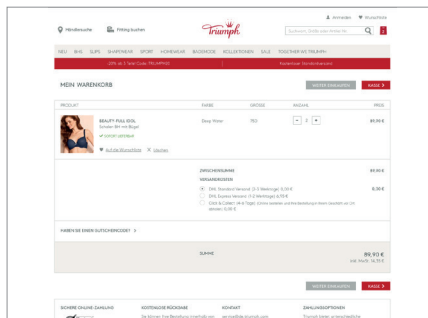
Händlersuche Fitting buchen

Triumph

Anmelden Wunschliste

Suchen: Stöbern oder Artikelnr.

NEU BHS SLIPS SHAPEWEAR SPORT HOMEWEAR BADEMODE KOLLEKTIONEN SALE TOGETHER WE TRIUMPH

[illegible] Kostenloser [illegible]

MEIN WARENKORB

WEITER EINKAUFEN KASSE >

| PRODUKT | FARBE | GRÖSSE | ANZAHL | PREIS |
|---|---|---|---|---|
| BEAUTY FULL IDOL Schalen BH mit Bügel ✓ sofort lieferbar ♥ Auf die Wunschliste ✕ Löschen | Deep Water | 75D | − 1 + | 89,95 € |

ZWISCHENSUMME 89,95 €

VERSANDKOSTEN

DHL Standard Versand (3-5 Werktage) 5,50 € 5,50 €

DHL Express Versand (1-2 Werktage) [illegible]

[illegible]

HABEN SIE EINEN GUTSCHEINCODE? >

SUMME 89,95 €
inkl. MwSt. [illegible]

WEITER EINKAUFEN KASSE >

SICHERE ONLINE-ZAHLUNG KOSTENLOSE RÜCKSENDUNG KONTAKT ZAHLUNGSOPTIONEN

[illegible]